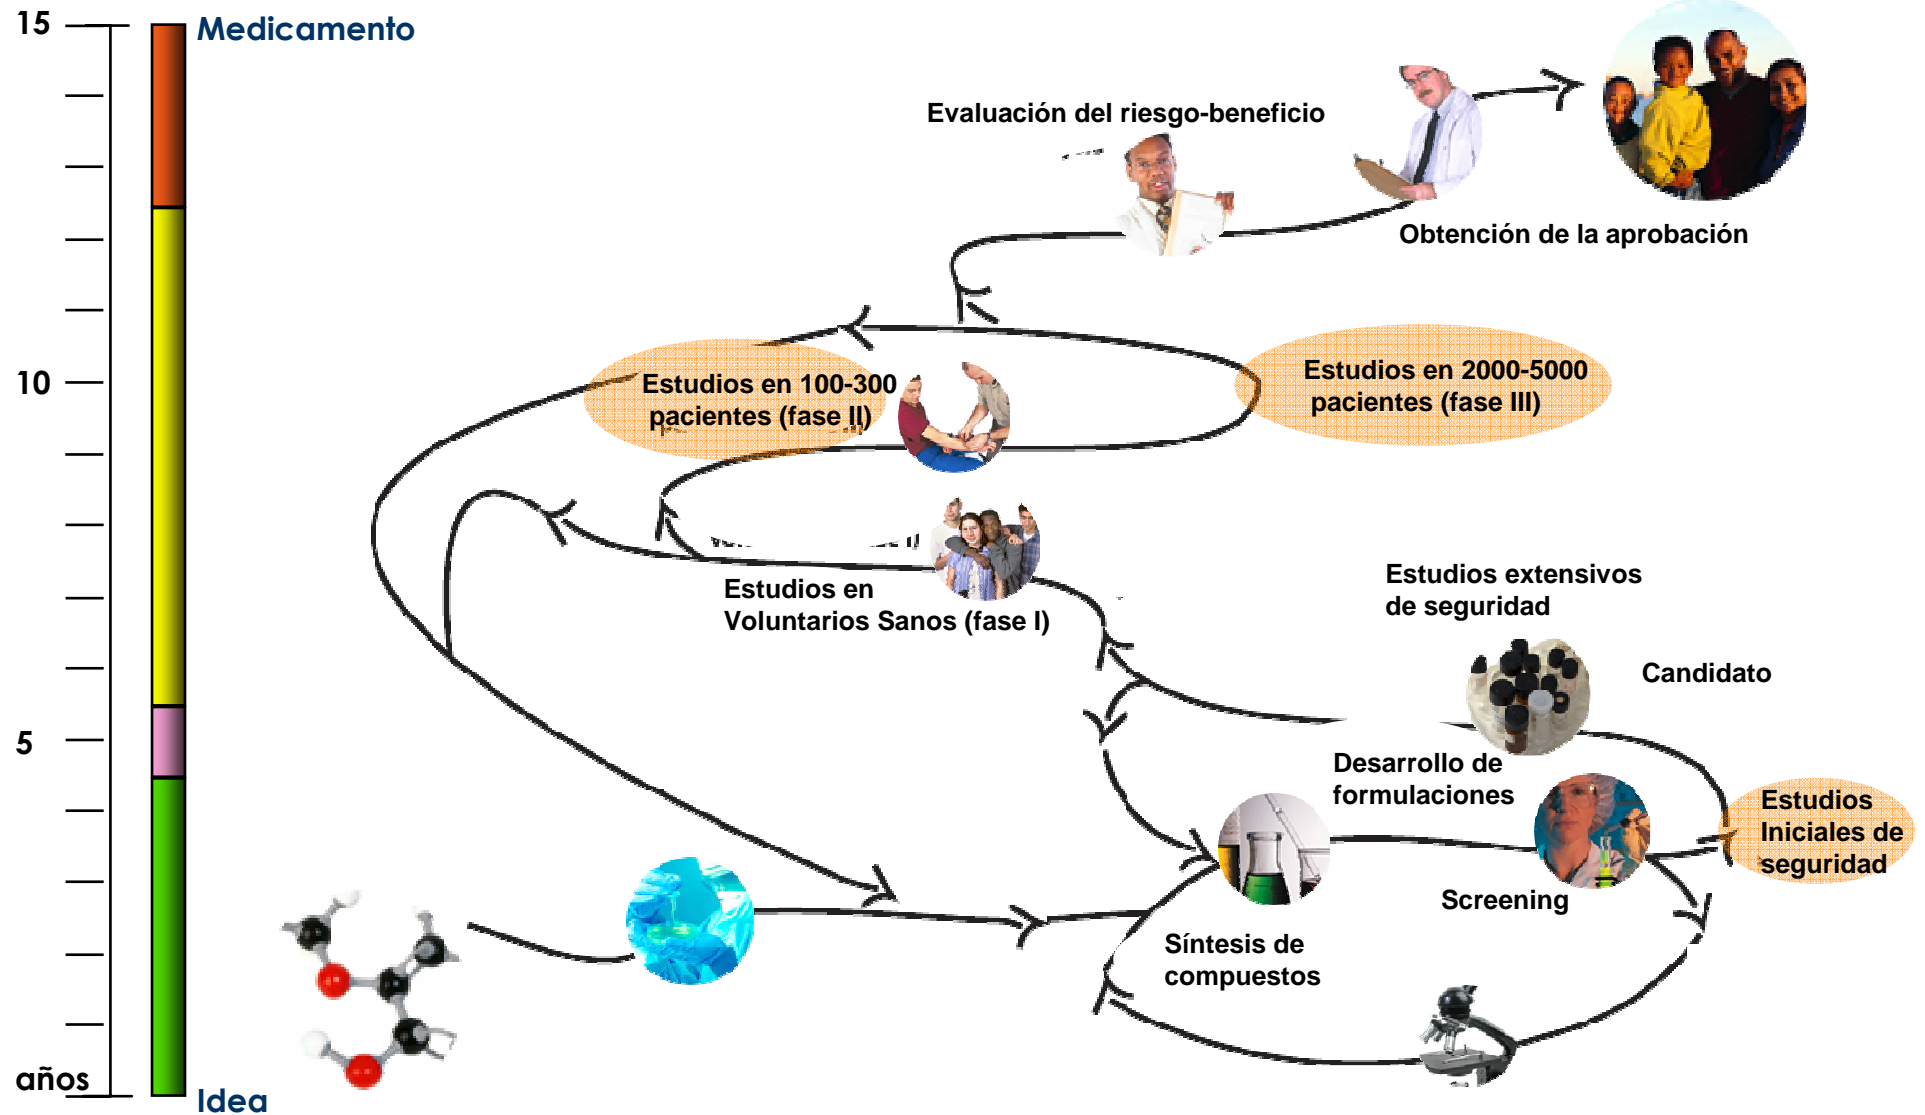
15

10

5

años

Medicamento

Idea

Evaluación del riesgo-beneficio

Obtención de la aprobación

Estudios en 100-300 pacientes (fase II)

Estudios en 2000-5000 pacientes (fase III)

Estudios en Voluntarios Sanos (fase I)

Estudios extensivos de seguridad

Candidato

Desarrollo de formulaciones

Estudios Iniciales de seguridad

Screening

Síntesis de compuestos